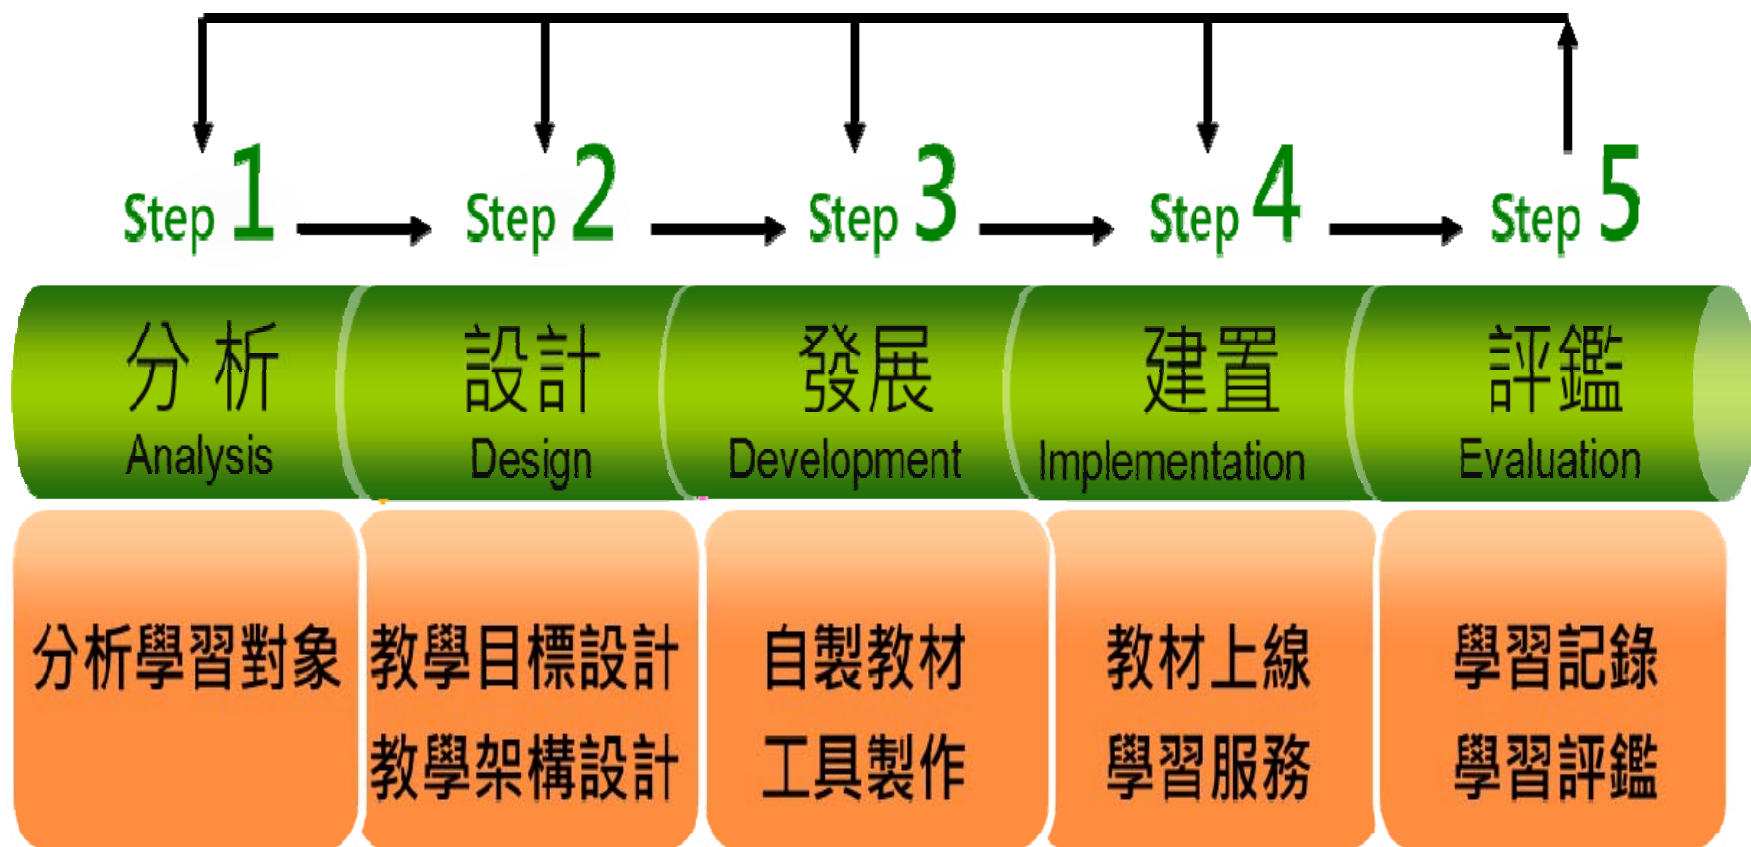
Step 1 Step 2 Step 3 Step 4 Step 5

分析
Analysis

設計
Design

發展
Development

建置
Implementation

評鑑
Evaluation

分析學習對象

教學目標設計
教學架構設計

自製教材
工具製作

教材上線
學習服務

學習記錄
學習評鑑